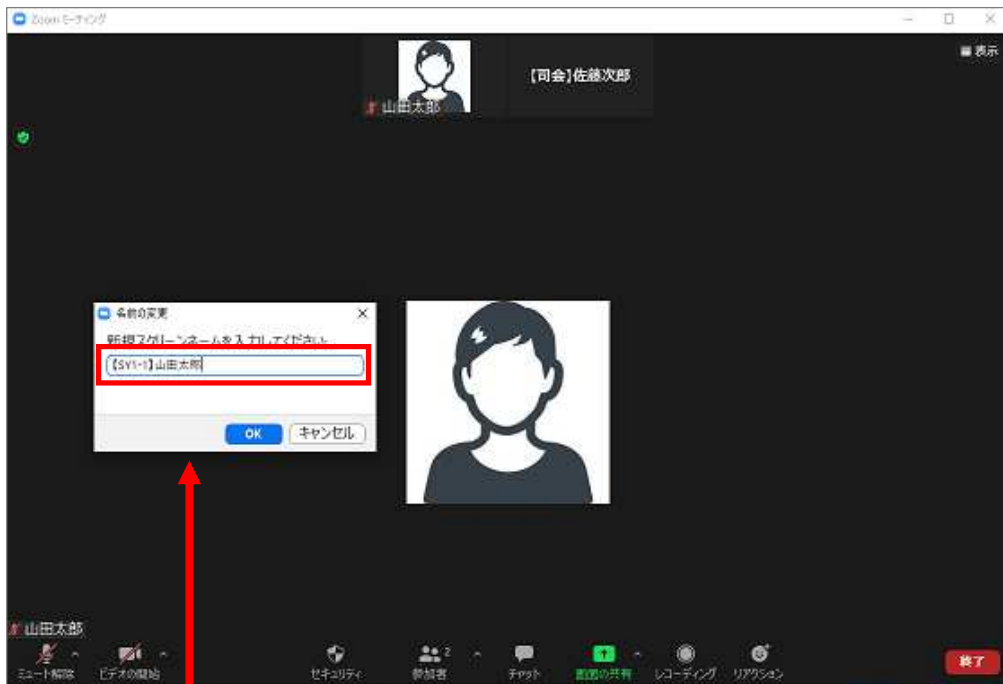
Zoom ミーティング

山田太郎

【司会】佐藤次郎

表示

名前の変更

新規スクリーンネームを入力してください

【SY1-1】山田太郎

OK

キャンセル

山田太郎

ミュート解除

ビデオの開始

セキュリティ

参加者 2

チャット

画面の共有

レコーディング

リアクション

終了